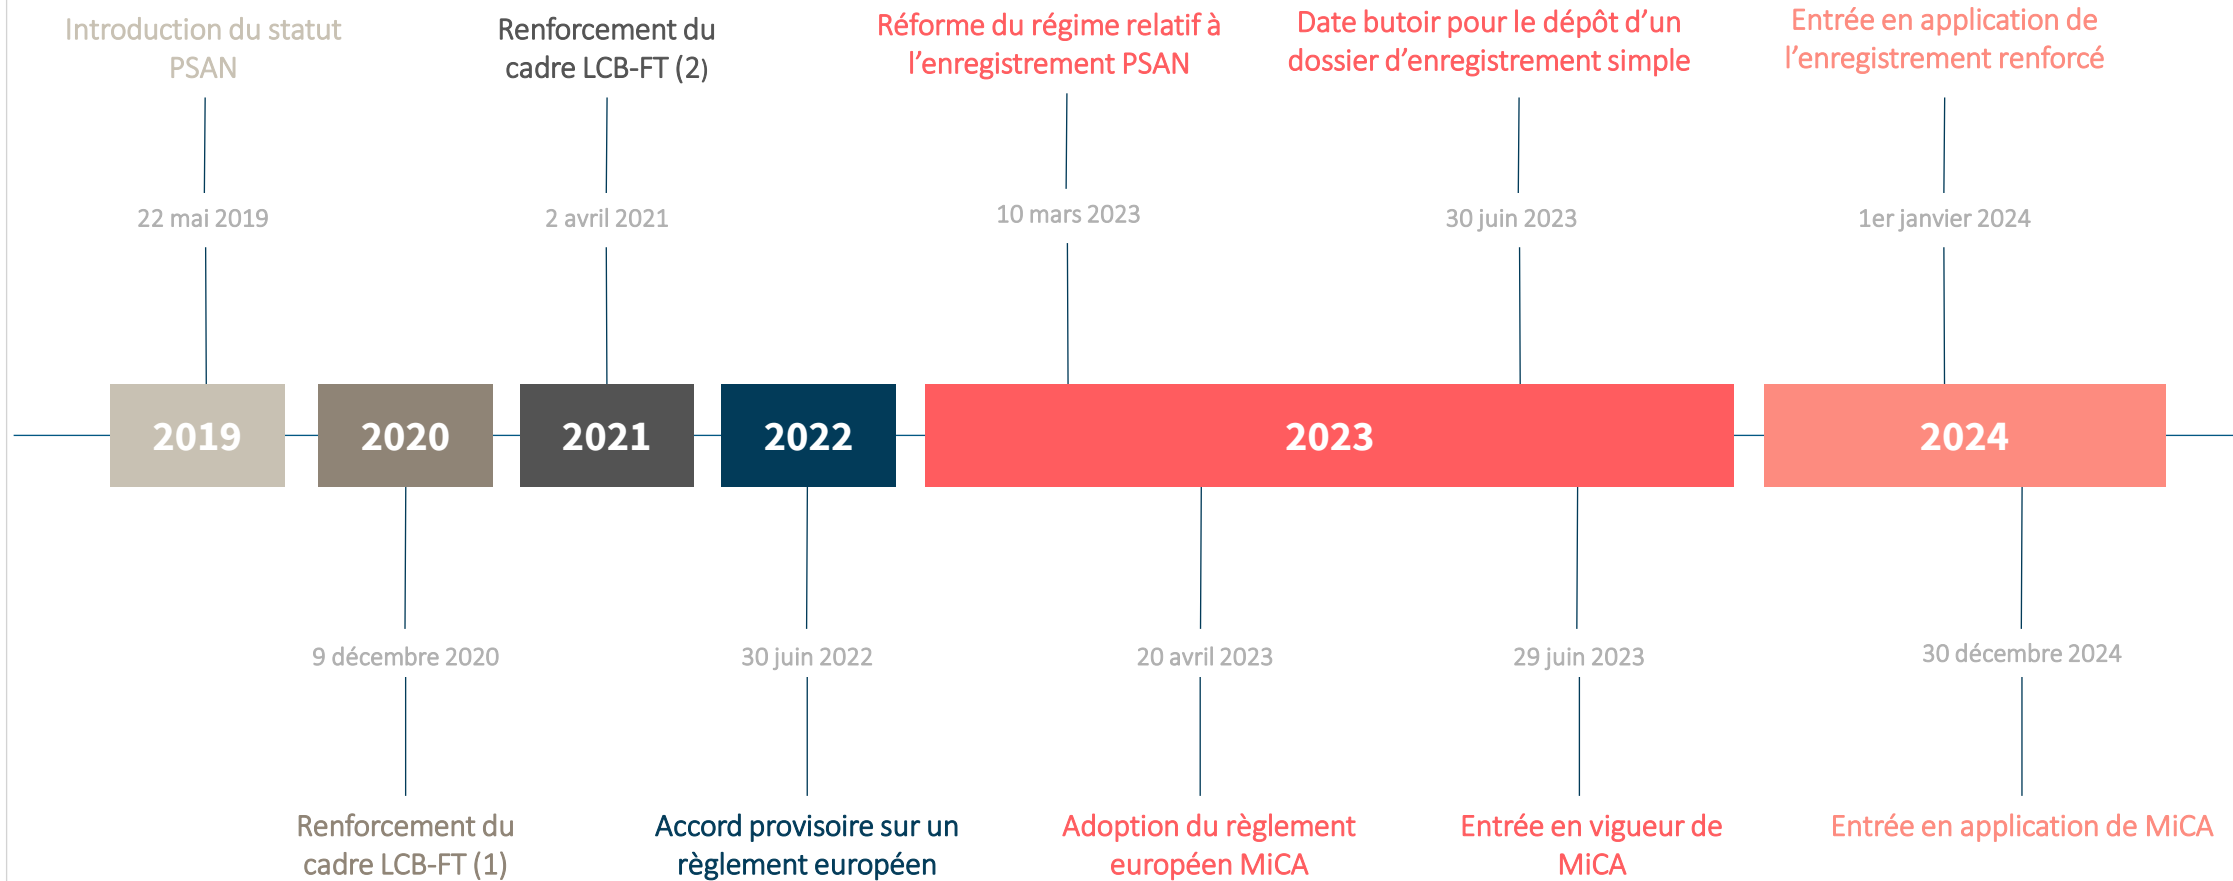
Introduction du statut PSAN

22 mai 2019

Renforcement du cadre LCB-FT (2)

2 avril 2021

Réforme du régime relatif à l'enregistrement PSAN

10 mars 2023

Date butoir pour le dépôt d'un dossier d'enregistrement simple

30 juin 2023

Entrée en application de l'enregistrement renforcé

1er janvier 2024

2019

2020

2021

2022

2023

2024

9 décembre 2020

Renforcement du cadre LCB-FT (1)

30 juin 2022

Accord provisoire sur un règlement européen

20 avril 2023

Adoption du règlement européen MiCA

29 juin 2023

Entrée en vigueur de MiCA

30 décembre 2024

Entrée en application de MiCA